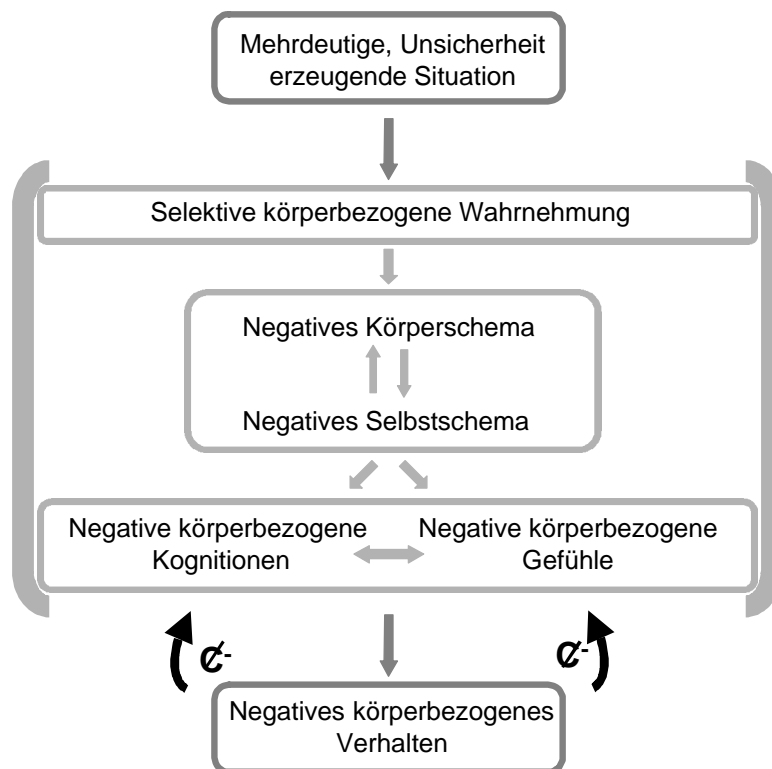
Mehrdeutige, Unsicherheit erzeugende Situation

Selektive körperbezogene Wahrnehmung

Negatives Körperschema

Negatives Selbstschema

Negative körperbezogene Kognitionen

Negative körperbezogene Gefühle

$\not{C}^-$

$\not{C}^-$

Negatives körperbezogenes Verhalten